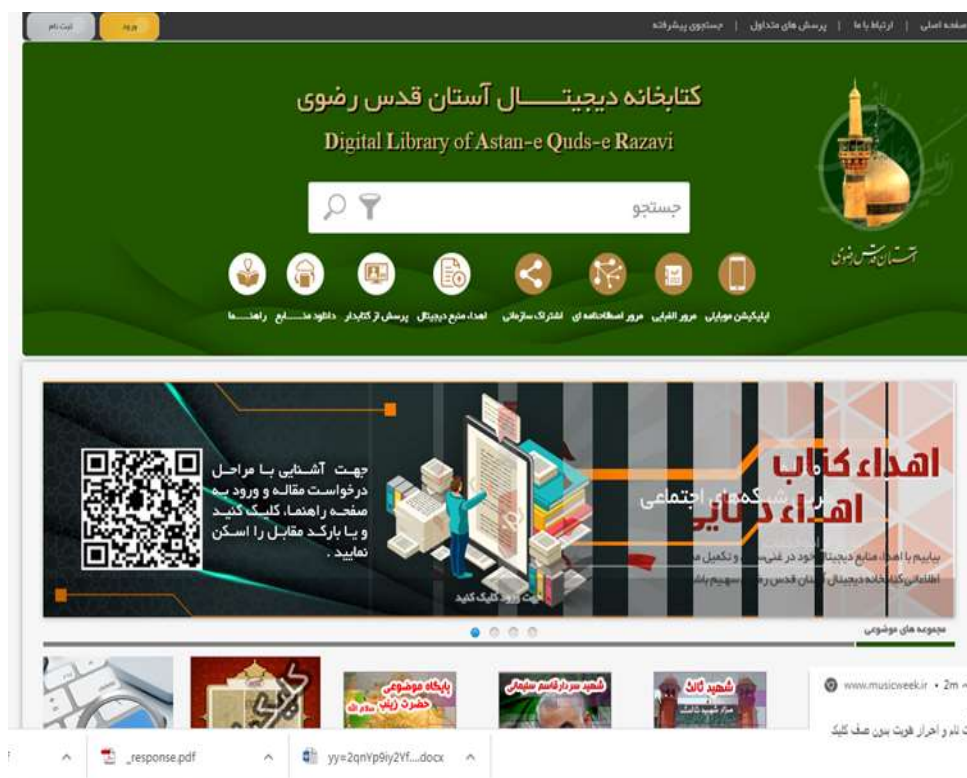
ثبت نام | ورود

صفحه اصلی | ارتباط با ما | پرسش های متداول | جستجوی پیشرفته

کتابخانه دیجیتـــــال آستان قدس رضوی

Digital Library of Astan-e Quds-e Razavi

جستجو

آستان قدس رضوی

اپلیکیشن موبایلی | مرور الفبایی | مرور اصطلاحنامه ای | اشتراک سازمانی | اهداء منابع دیجیتال | پرسش از کتابدار | دانلود منـــــابع | راهنـــــما

جهت آشنایی با مراحل درخواست مقاله و ورود به صفحه راهنما، کلیک کنید و یا بارکد مقابل را اسکن نمایید .

اهداء کتاب
اهداء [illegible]
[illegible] شبکه های اجتماعی

بیایید با اهداء منابع دیجیتال خود در غنی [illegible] و تکمیل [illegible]
اطلاعاتی کتابخانه دیجیتال آستان قدس ر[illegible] سهیم باش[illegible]

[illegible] ورود کلیک کنید

مجموعه های موضوعی

پایگاه موضوعی حضرت زینب سلام الله

شهید سردار قاسم سلیمانی

شهید ثالث

www.musicweek.ir • 2m

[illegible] نام و احراز هویت بدون صف کلیک

_response.pdf

yy=2qnYp9iy2Yf....docx